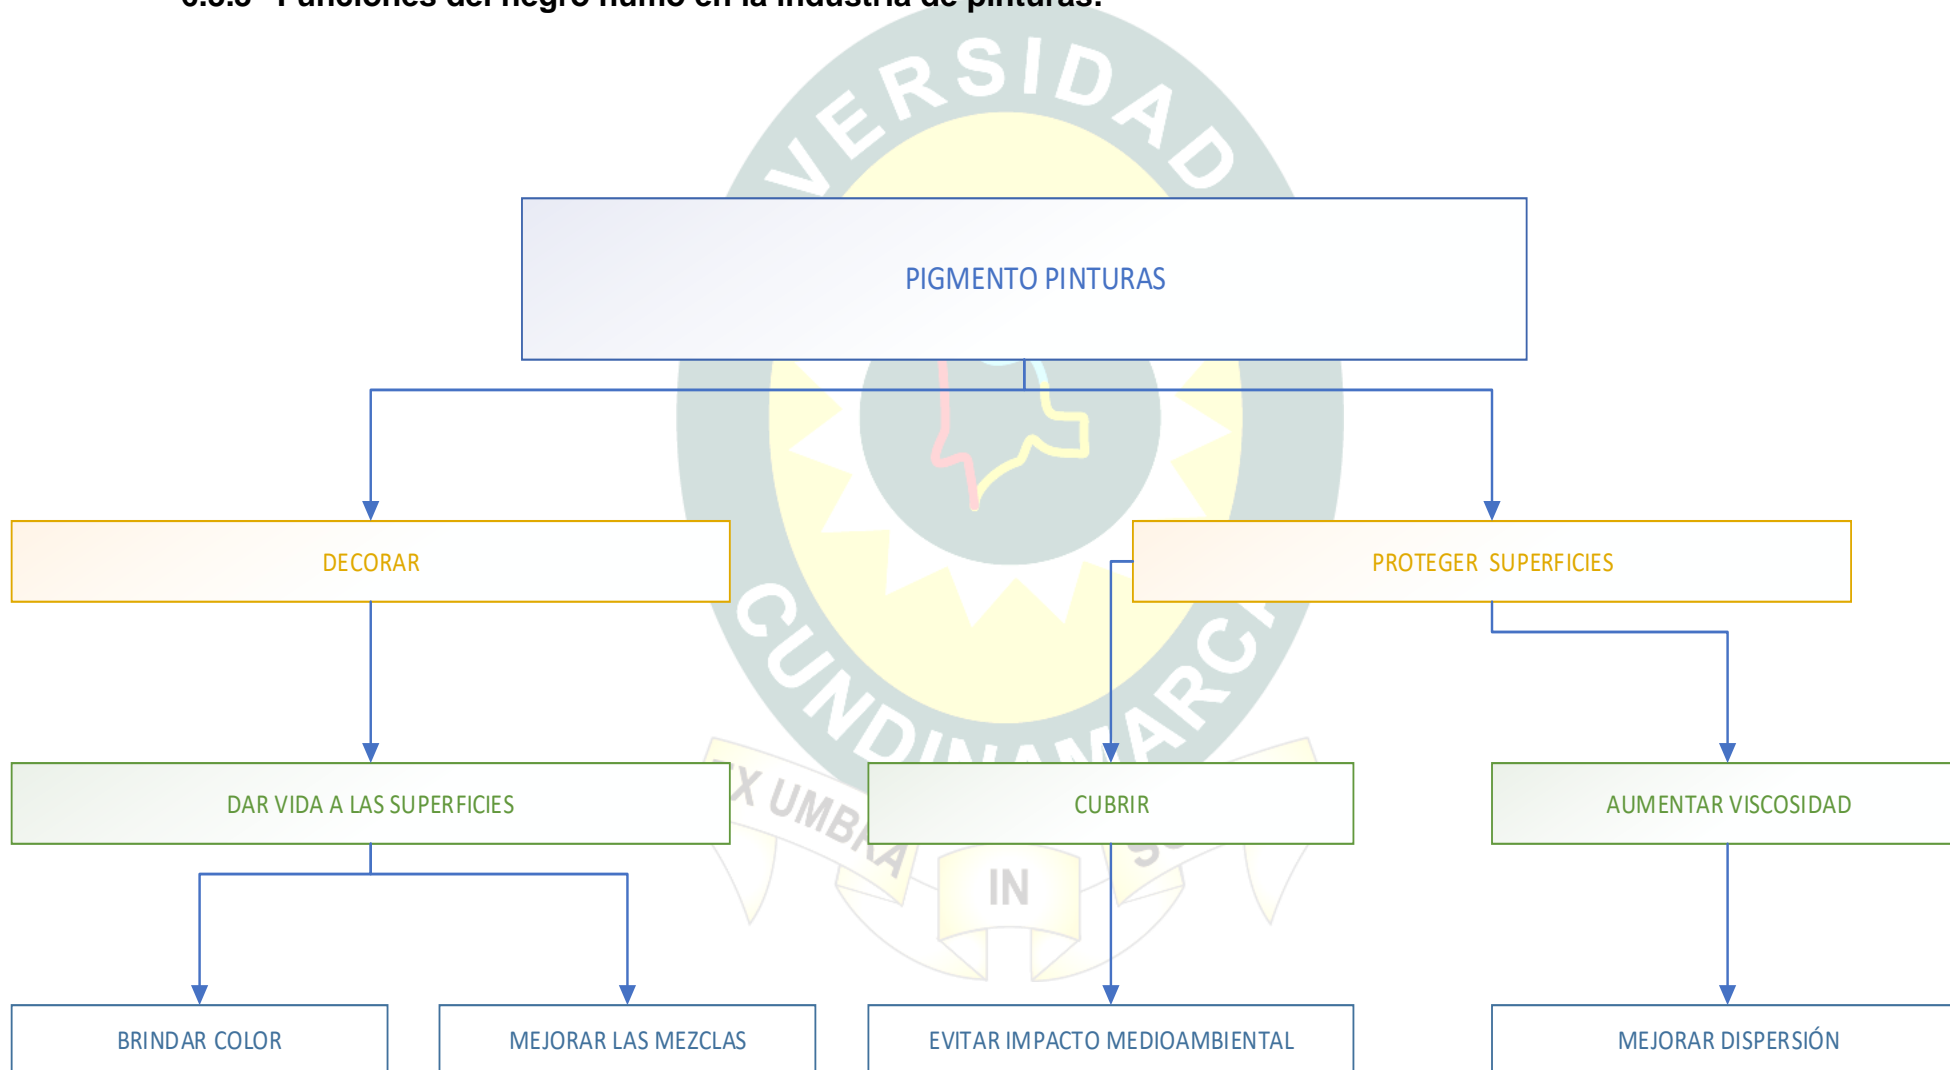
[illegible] Funciones del negro humo en la industria de pinturas.

VERSIDAD

PIGMENTO PINTURAS

DECORAR

PROTEGER SUPERFICIES

CUNDINAMARCA

DAR VIDA A LAS SUPERFICIES

CUBRIR

AUMENTAR VISCOSIDAD

X UMBRA

IN

BRINDAR COLOR

MEJORAR LAS MEZCLAS

EVITAR IMPACTO MEDIOAMBIENTAL

MEJORAR DISPERSIÓN